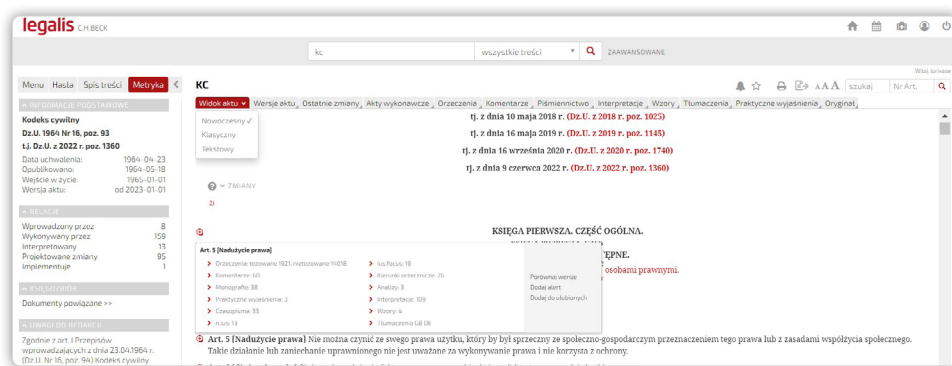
legalis C.H.BECK

kc | wszystkie treści | ZAAWANSOWANE

Witaj ksriwoe

Menu | Hasła | Spis treści | Metryka

INFORMACJE PODSTAWOWE

Kodeks cywilny

Dz.U. 1964 Nr 16, poz. 93

t.j. Dz.U. z 2022 r. poz. 1360

| Data uchwalenia: | 1964-04-23 |
|---|---|
| Opublikowano: | 1964-05-18 |
| Wejście w życie: | 1965-01-01 |
| Wersja aktu: | od 2023-01-01 |

RELACJE

| Wprowadzony przez | 8 |
|---|---|
| Wykonywany przez | 159 |
| Interpretowany | 13 |
| Projektowane zmiany | 95 |
| Implementuje | 1 |

KSIĘGOZBIÓR

Dokumenty powiązane >>

UWAGI DO REDAKCJI

Zgodnie z art. 1 Przepisów wprowadzających z dnia 23.04.1964 r. (Dz.U. Nr 16, poz. 94) Kodeks cywilny

KC

szukaj | Nr Art.

Widok aktu | Wersje aktu | Ostatnie zmiany | Akty wykonawcze | Orzeczenia | Komentarze | Piśmiennictwo | Interpretacje | Wzory | Tłumaczenia | Praktyczne wyjaśnienia | Oryginał

Nowoczesny ✓
Klasyczny
Tekstowy

t.j. z dnia 10 maja 2018 r. (Dz.U. z 2018 r. poz. 1025)

t.j. z dnia 16 maja 2019 r. (Dz.U. z 2019 r. poz. 1145)

t.j. z dnia 16 września 2020 r. (Dz.U. z 2020 r. poz. 1740)

t.j. z dnia 9 czerwca 2022 r. (Dz.U. z 2022 r. poz. 1360)

ZMIANY

2)

KSIĘGA PIERWSZA. CZĘŚĆ OGÓLNA.

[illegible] TĘPNE.

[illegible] osobami prawnymi.

Art. 5 [Nadużycie prawa]

Orzeczenia: tezowane 1921, nietezowane 11018
Komentarze: 60
Monografie: 38
Praktyczne wyjaśnienia: 2
Czasopisma: 33
Ius fiscus: 19
Kierunki orzecznicze: 26
Analizy: 3
Interpretacje: 109
Wzory: 4
Tłumaczenia GB DE
Porównaj wersje
Dodaj alert
Dodaj do ulubionych

Art. 5 [Nadużycie prawa] Nie można czynić ze swego prawa użytku, który by był sprzeczny ze społeczno-gospodarczym przeznaczeniem tego prawa lub z zasadami współżycia społecznego. Takie działanie lub zaniechanie uprawnionego nie jest uważane za wykonywanie prawa i nie korzysta z ochrony.